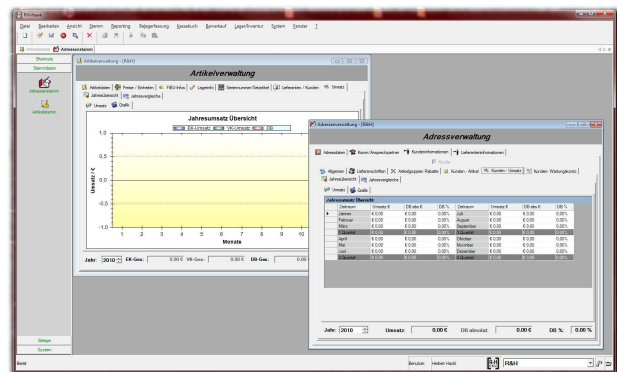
R&H Kasse

Datei Bearbeiten Ansicht Stamm Reporting Belegerfassung Kassabuch Barverkauf Lager/Inventur System Fenster ?

Adressenstamm

Shortcuts
Stammdaten
Adressenstamm
Artikelstamm

Artikelverwaltung - [R&H]

Artikelverwaltung

Artikeldaten | Preise / Einheiten | FIBU-Infos | Lagerinfo | Seriennummer/Setartikel | Lieferanten / Kunden | Umsatz
Jahresübersicht | Jahresvergleiche
Umsatz | Grafik

Jahresumsatz Übersicht
EK-Umsatz VK-Umsatz DB

1,0
0,5
0,0
-0,5
-1,0
Umsatz / €
1 2 3 4 5 6 7 8 9 10
Monate

Jahr: 2010 EK-Ges.: 0,00 € VK-Ges.: 0,00 € DB-Ges.:

Adressverwaltung - [R&H]

Adressverwaltung

Adressdaten | Komm./Ansprechpartner | Kundeninformationen | Lieferanteninformationen
Kunde
Allgemein | Lieferanschriften | Artikelgruppen Rabatte | Kunden - Artikel | Kunden - Umsatz | Kunden - Werbungskonto
Jahresübersicht | Jahresvergleiche
Umsatz | Grafik

Jahresumsatz Übersicht

| Zeitraum | Umsatz € | DB abs € | DB % | Zeitraum | Umsatz € | DB abs € | DB % |
|---|---|---|---|---|---|---|---|
| Jänner | € 0,00 | € 0,00 | 0,00% | Juli | € 0,00 | € 0,00 | 0,00% |
| Februar | € 0,00 | € 0,00 | 0,00% | August | € 0,00 | € 0,00 | 0,00% |
| März | € 0,00 | € 0,00 | 0,00% | September | € 0,00 | € 0,00 | 0,00% |
| 1.Quartal | € 0,00 | € 0,00 | 0,00% | 3.Quartal | € 0,00 | € 0,00 | 0,00% |
| April | € 0,00 | € 0,00 | 0,00% | Oktober | € 0,00 | € 0,00 | 0,00% |
| Mai | € 0,00 | € 0,00 | 0,00% | November | € 0,00 | € 0,00 | 0,00% |
| Juni | € 0,00 | € 0,00 | 0,00% | Dezember | € 0,00 | € 0,00 | 0,00% |
| 2.Quartal | € 0,00 | € 0,00 | 0,00% | 4.Quartal | € 0,00 | € 0,00 | 0,00% |

Jahr: 2010 Umsatz: 0,00 € DB absolut: 0,00 € DB %: 0,00 %

Belege
System

Bereit
Benutzer: Herbert Hackl R&H